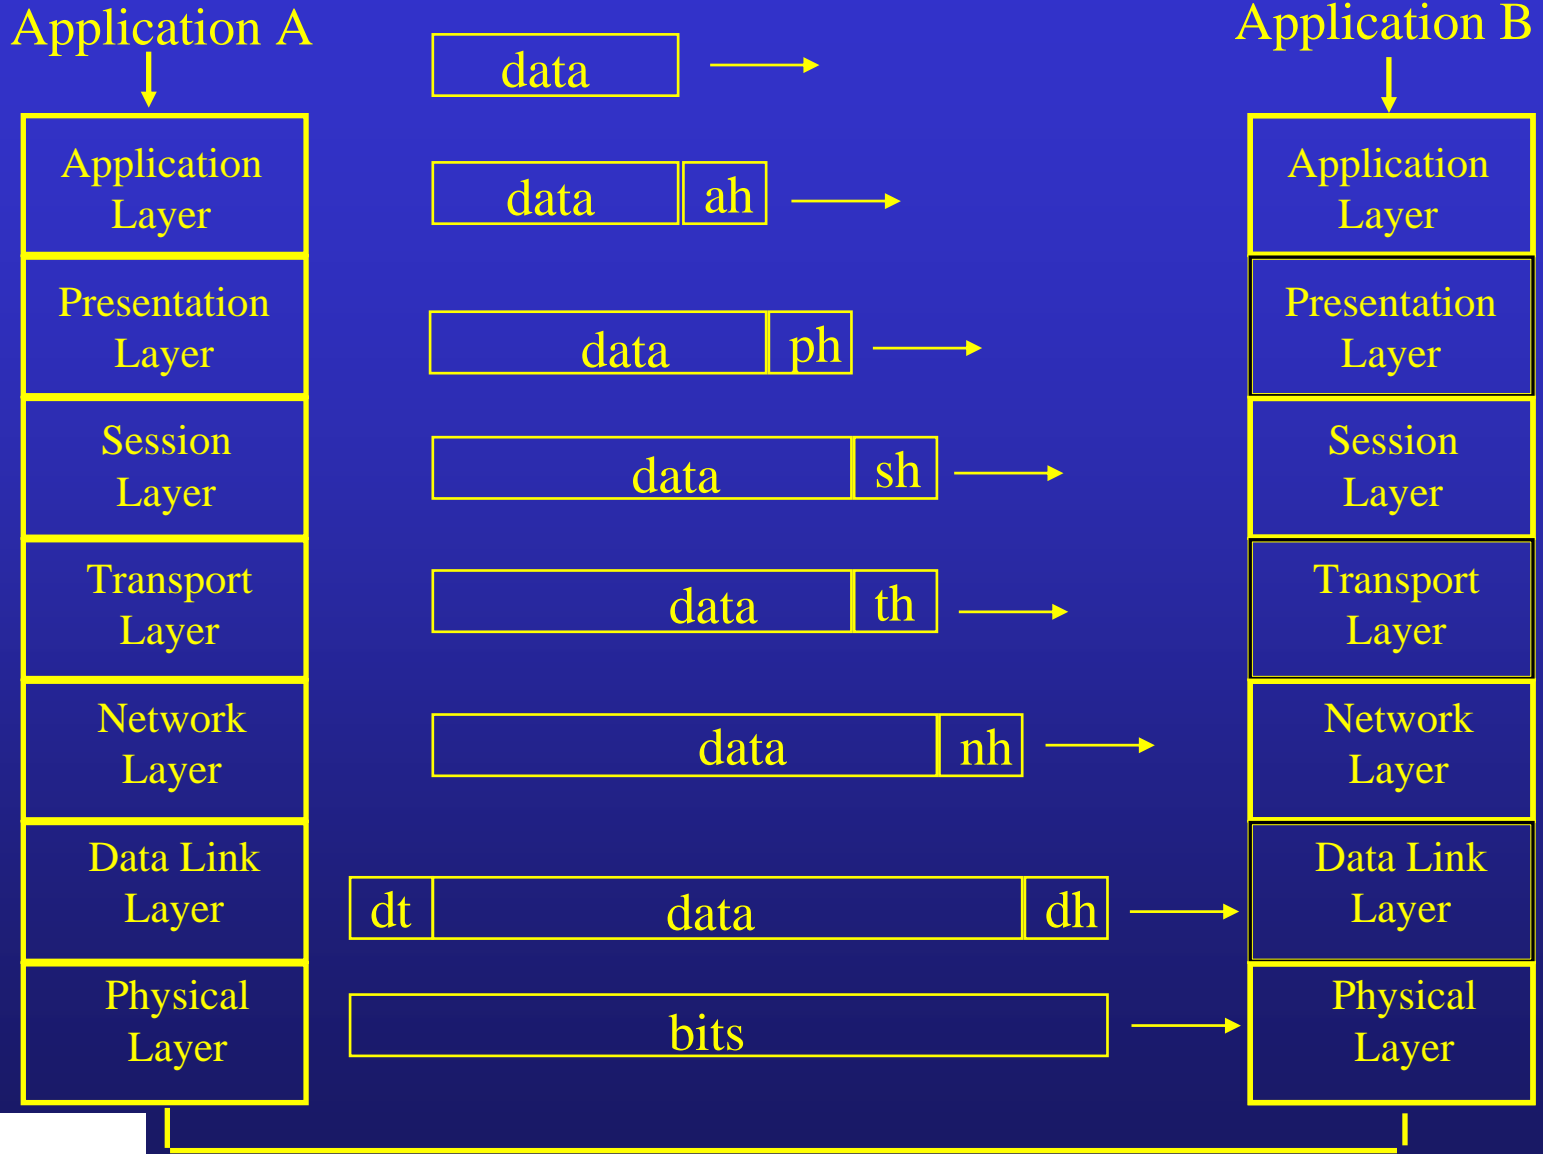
Application A

Application Layer

Presentation Layer

Session Layer

Transport Layer

Network Layer

Data Link Layer

Physical Layer

| data |

| data | ah |

| data | ph |

| data | sh |

| data | th |

| data | nh |

| dt | data | dh |

| bits |

Application B

Application Layer

Presentation Layer

Session Layer

Transport Layer

Network Layer

Data Link Layer

Physical Layer